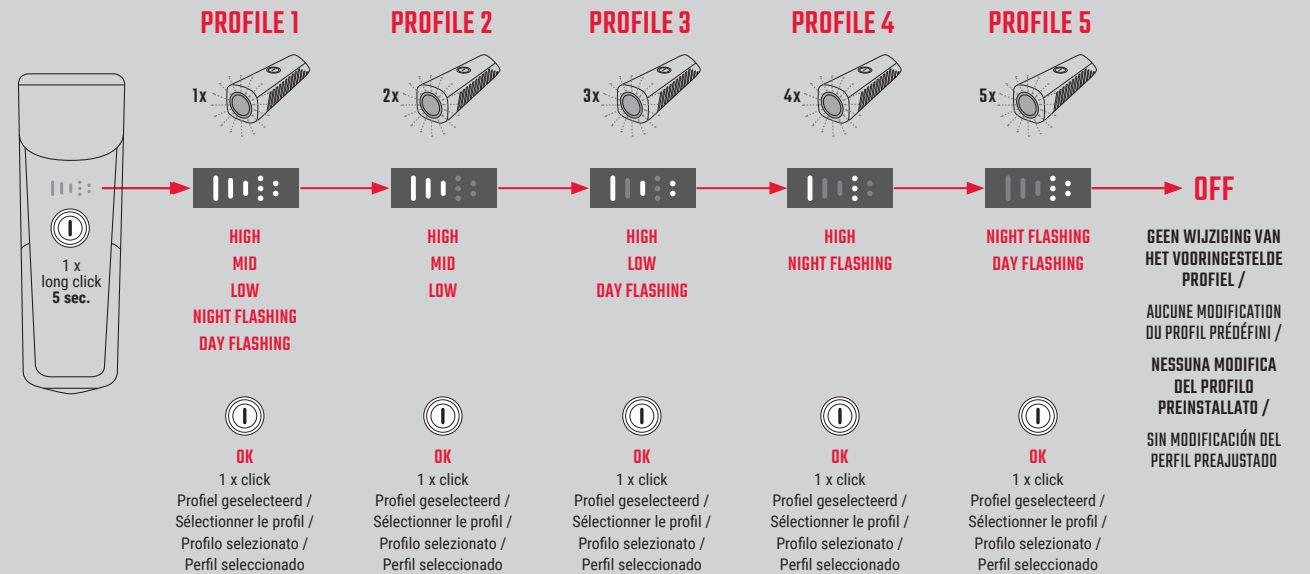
PROFILE 1

PROFILE 2

PROFILE 3

PROFILE 4

PROFILE 5

1 x
long click
5 sec.

1x

2x

3x

4x

5x

OFF

HIGH
MID
LOW
NIGHT FLASHING
DAY FLASHING

HIGH
MID
LOW

HIGH
LOW
DAY FLASHING

HIGH
NIGHT FLASHING

NIGHT FLASHING
DAY FLASHING

GEEN WIJZIGING VAN HET VOORINGESTELDE PROFIEL /

AUCUNE MODIFICATION DU PROFIL PRÉDÉFINI /

NESSUNA MODIFICA DEL PROFILO PREINSTALLATO /

SIN MODIFICACIÓN DEL PERFIL PREAJUSTADO

OK
1 x click
Profiel geselecteerd /
Sélectionner le profil /
Profilo selezionato /
Perfil seleccionado

OK
1 x click
Profiel geselecteerd /
Sélectionner le profil /
Profilo selezionato /
Perfil seleccionado

OK
1 x click
Profiel geselecteerd /
Sélectionner le profil /
Profilo selezionato /
Perfil seleccionado

OK
1 x click
Profiel geselecteerd /
Sélectionner le profil /
Profilo selezionato /
Perfil seleccionado

OK
1 x click
Profiel geselecteerd /
Sélectionner le profil /
Profilo selezionato /
Perfil seleccionado